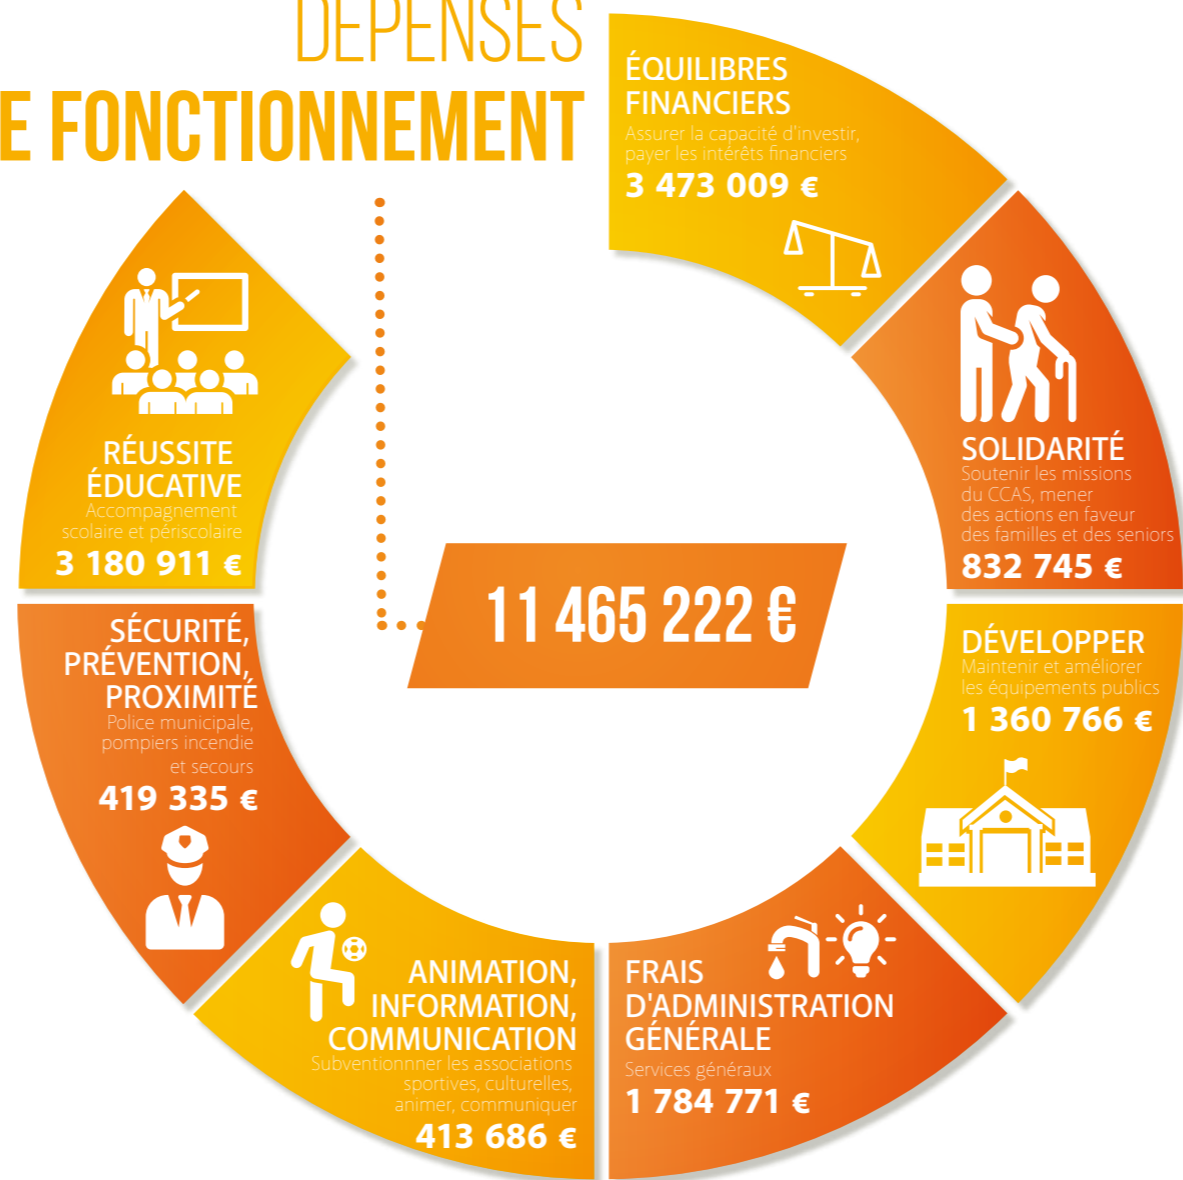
DÉPENSES
E FONCTIONNEMENT

ÉQUILIBRES FINANCIERS
Assurer la capacité d'investir, payer les intérêts financiers
3 473 009 €

SOLIDARITÉ
Soutenir les missions du CCAS, mener des actions en faveur des familles et des seniors
832 745 €

DÉVELOPPER
Maintenir et améliorer les équipements publics
1 360 766 €

FRAIS D'ADMINISTRATION GÉNÉRALE
Services généraux
1 784 771 €

ANIMATION, INFORMATION, COMMUNICATION
Subventionnner les associations sportives, culturelles, animer, communiquer
413 686 €

SÉCURITÉ, PRÉVENTION, PROXIMITÉ
Police municipale, pompiers incendie et secours
419 335 €

RÉUSSITE ÉDUCATIVE
Accompagnement scolaire et périscolaire
3 180 911 €

11 465 222 €